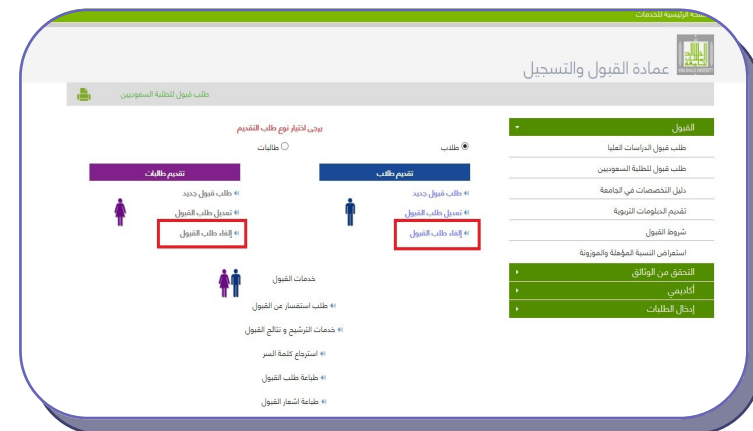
الصفحة الرئيسية للخدمات

عمادة القبول والتسجيل

طلب قبول للطلبة السعوديين

يرجى اختيار نوع طلب التقديم

طلاب ○ طالبات

تقديم طلاب
طلب قبول جديد
تعديل طلب القبول
إلغاء طلب القبول

تقديم طالبات
طلب قبول جديد
تعديل طلب القبول
إلغاء طلب القبول

خدمات القبول
طلب استفسار عن القبول
خدمات الترشيح و نتائج القبول
استرجاع كلمة السر
طباعة طلب القبول
طباعة اشعار القبول

القبول
طلب قبول الدراسات العليا
طلب قبول للطلبة السعوديين
دليل التخصصات في الجامعة
تقديم الدبلومات التربوية
شروط القبول
استعراض النسبة المؤهلة والموزونة
التحقق من الوثائق
أكاديمي
إدخال الطلبات